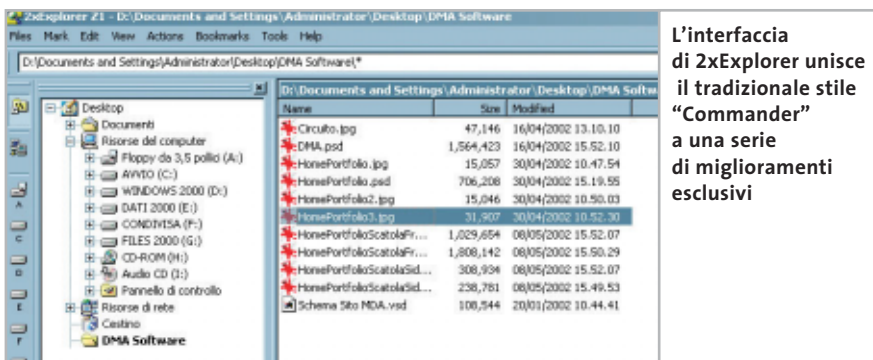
2xExplorer Z1 - D:\Documents and Settings\Administrator\Desktop\DMA Software

Files Mark Edit View Actions Bookmarks Tools Help

D:\Documents and Settings\Administrator\Desktop\DMA Software\*

Desktop
Documenti
Risorse del computer
Floppy da 3,5 pollici (A:)
AVVIO (C:)
WINDOWS 2000 (D:)
DATI 2000 (E:)
CONDIVISA (F:)
FILES 2000 (G:)
CD-ROM (H:)
Audio CD (I:)
Pannello di controllo
Risorse di rete
Cestino
DMA Software

D:\Documents and Settings\Administrator\Desktop\DMA Softw

| Name | Size | Modified |
|---|---|---|
| Circuito.jpg | 47,146 | 16/04/2002 13.10.10 |
| DMA.psd | 1,564,423 | 16/04/2002 15.52.10 |
| HomePortfolio.jpg | 15,057 | 30/04/2002 10.47.54 |
| HomePortfolio.psd | 706,208 | 30/04/2002 15.19.55 |
| HomePortfolio2.jpg | 15,046 | 30/04/2002 10.50.03 |
| HomePortfolio3.jpg | 31,907 | 30/04/2002 10.52.30 |
| HomePortfolioScatolaFr... | 1,029,654 | 08/05/2002 15.52.07 |
| HomePortfolioScatolaFr... | 1,808,142 | 08/05/2002 15.50.29 |
| HomePortfolioScatolaSid... | 308,934 | 08/05/2002 15.52.07 |
| HomePortfolioScatolaSid... | 238,781 | 08/05/2002 15.49.53 |
| Schema Sito MDA.vsd | 108,544 | 20/01/2002 10.44.41 |

L'interfaccia di 2xExplorer unisce il tradizionale stile "Commander" a una serie di miglioramenti esclusivi